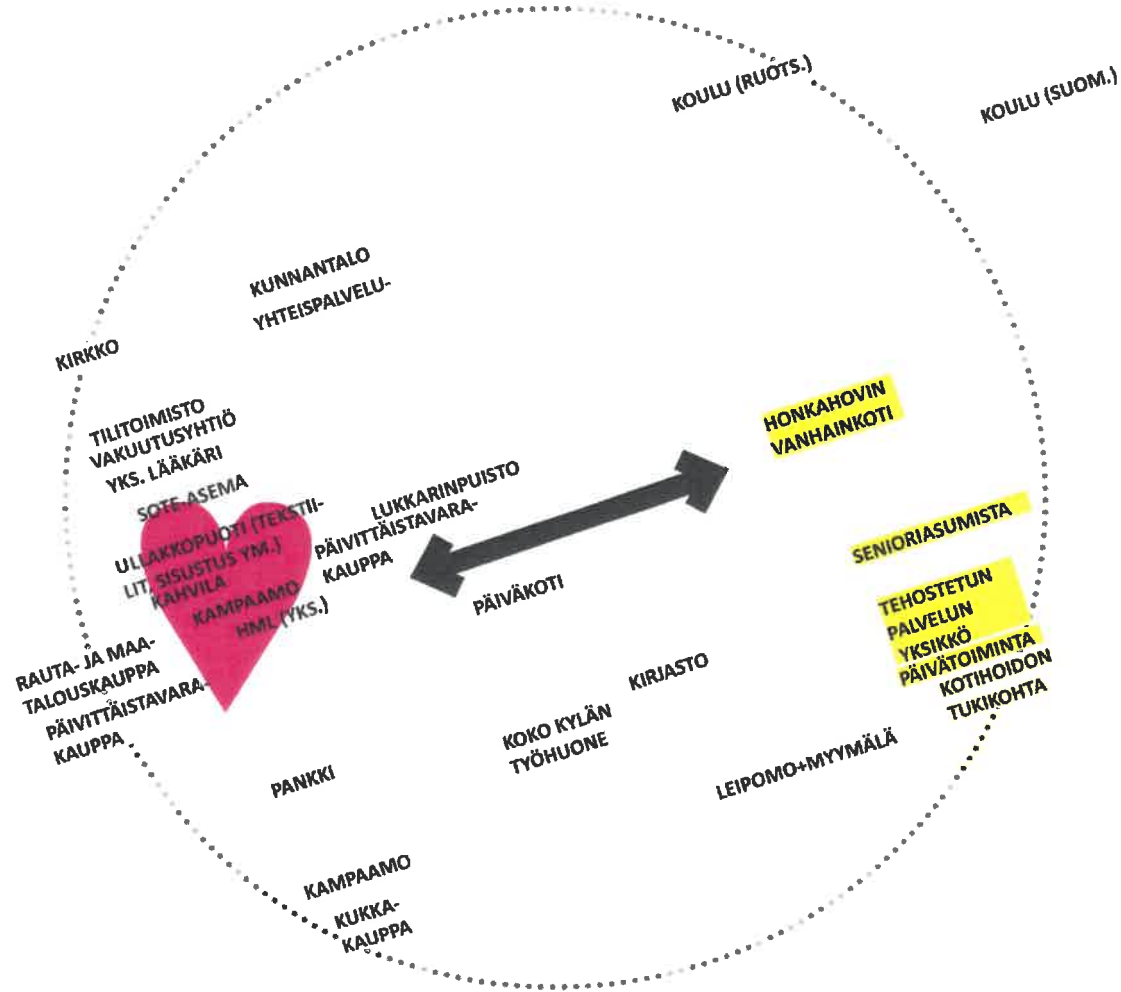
KOULU (RUOTS.)

KOULU (SUOM.)

KUNNANTALO

YHTEISPALVELU-

KIRKKO

TILITOIMISTO
VAKUUTUSYHTIÖ
YKS. LÄÄKÄRI

SOTE-ASEMA

ULLAKKOPUOTI (TEKSTIILIT, SISUSTUS YM.)
KAHVILA

KAMPAAMO
HML (YKS.)

LUKKARINPUISTO

PÄIVITTÄISTAVARAKAUPPA

HONKAHOVIN
VANHAINKOTI

SENIORIASUMISTA

TEHOSTETUN
PALVELUN
YKSIKKÖ

PÄIVÄTOIMINTA

KOTIHOIDON
TUKIKOHTA

PÄIVÄKOTI

RAUTA- JA MAATALOUSKAUPPA

PÄIVITTÄISTAVARAKAUPPA

KIRJASTO

KOKO KYLÄN
TYÖHUONE

LEIPOMO+MYYMÄLÄ

PANKKI

KAMPAAMO

KUKKAKAUPPA